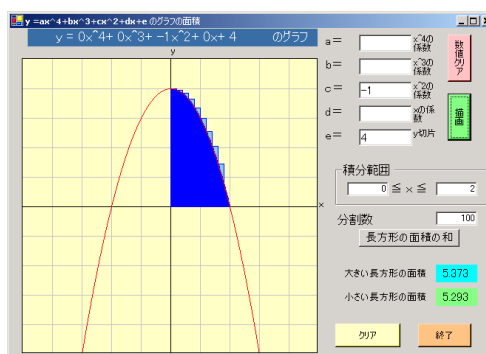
y =ax^4+bx^3+cx^2+dx+e のグラフの面積

y = 0x^4+ 0x^3+ -1x^2+ 0x+ 4　　のグラフ

y

x

a＝　　x^4の係数

b＝　　x^3の係数

c＝ -1　x^2の係数

d＝　　xの係数

e＝ 4　y切片

数値クリア

描画

積分範囲

0 ≦ x ≦ 2

分割数　100

長方形の面積の和

大きい長方形の面積　5.373

小さい長方形の面積　5.293

クリア

終了